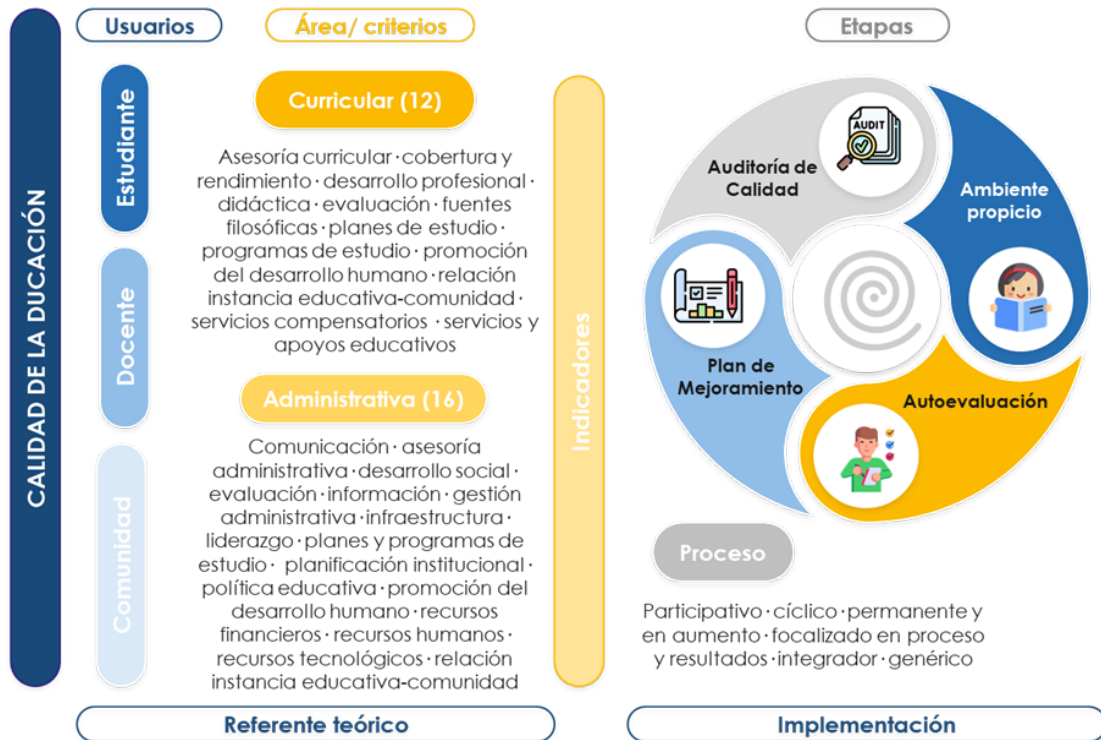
CALIDAD DE LA DUCACIÓN

Usuarios

Área/ criterios

Etapas

Estudiante

Docente

Comunidad

Curricular (12)

Asesoría curricular · cobertura y rendimiento · desarrollo profesional · didáctica · evaluación · fuentes filosóficas · planes de estudio · programas de estudio · promoción del desarrollo humano · relación instancia educativa-comunidad · servicios compensatorios · servicios y apoyos educativos

Administrativa (16)

Comunicación · asesoría administrativa · desarrollo social · evaluación · información · gestión administrativa · infraestructura · liderazgo · planes y programas de estudio · planificación institucional · política educativa · promoción del desarrollo humano · recursos financieros · recursos humanos · recursos tecnológicos · relación instancia educativa-comunidad

Indicadores

AUDIT

Auditoría de Calidad

Ambiente propicio

Plan de Mejoramiento

Autoevaluación

Proceso

Participativo · cíclico · permanente y en aumento · focalizado en proceso y resultados · integrador · genérico

Referente teórico

Implementación